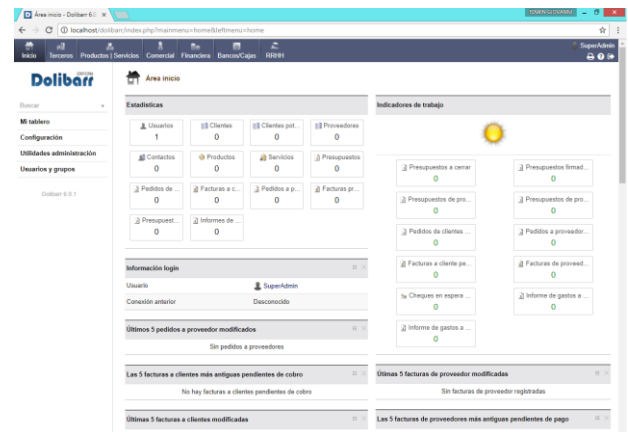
Área inicio - Dolibarr 6.0 ×

localhost/dolibarr/index.php?mainmenu=home&leftmenu=home

Inicio Terceros Productos | Servicios Comercial Financiera Bancos/Cajas RRHH

SuperAdmin

Dolibarr

Área inicio

Buscar

Mi tablero

Configuración

Utilidades administración

Usuarios y grupos

Dolibarr 6.0.1

Estadísticas

| Usuarios 1 | Clientes 0 | Clientes pot... 0 | Proveedores 0 |
|---|---|---|---|
| Contactos 0 | Productos 0 | Servicios 0 | Presupuestos 0 |
| Pedidos de ... 0 | Facturas a c... 0 | Pedidos a p... 0 | Facturas pr... 0 |
| Presupuest... 0 | Informes de ... 0 | | |

Indicadores de trabajo

| Presupuestos a cerrar 0 | Presupuestos firmad... 0 |
|---|---|
| Presupuestos de pro... 0 | Presupuestos de pro... 0 |
| Pedidos de clientes ... 0 | Pedidos a proveedor... 0 |
| Facturas a cliente pe... 0 | Facturas de proveed... 0 |
| Cheques en espera ... 0 | Informe de gastos a ... 0 |
| Informe de gastos a ... 0 | |

Información login

Usuario SuperAdmin

Conexión anterior Desconocido

Últimos 5 pedidos a proveedor modificados

Sin pedidos a proveedores

Las 5 facturas a clientes más antiguas pendientes de cobro

No hay facturas a clientes pendientes de cobro

Últimas 5 facturas a clientes modificadas

Últimas 5 facturas de proveedor modificadas

Sin facturas de proveedor registradas

Las 5 facturas de proveedores más antiguas pendientes de pago